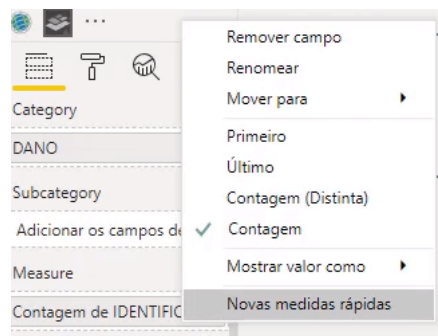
...

Category

DANO

Subcategory

Adicionar os campos de

Measure

Contagem de IDENTIFIC

Remover campo
Renomear
Mover para
Primeiro
Último
Contagem (Distinta)
Contagem
Mostrar valor como
Novas medidas rápidas